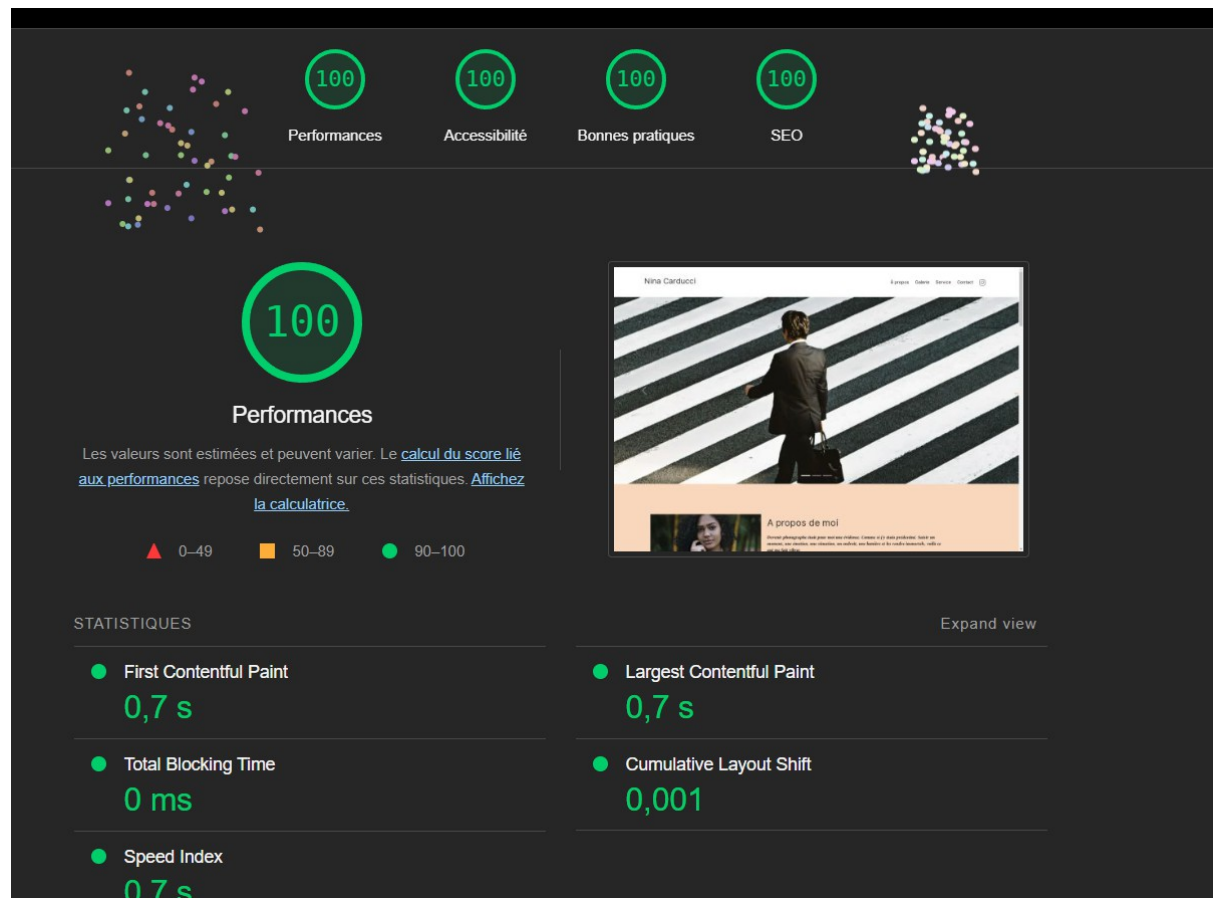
100
Performances

100
Accessibilité

100
Bonnes pratiques

100
SEO

100
Performances

Les valeurs sont estimées et peuvent varier. Le calcul du score lié aux performances repose directement sur ces statistiques. Affichez la calculatrice.

0–49 50–89 90–100

Nina Carducci
À propos Galerie Service Contact

A propos de moi
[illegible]

STATISTIQUES
Expand view

First Contentful Paint
0,7 s

Largest Contentful Paint
0,7 s

Total Blocking Time
0 ms

Cumulative Layout Shift
0,001

Speed Index
0,7 s